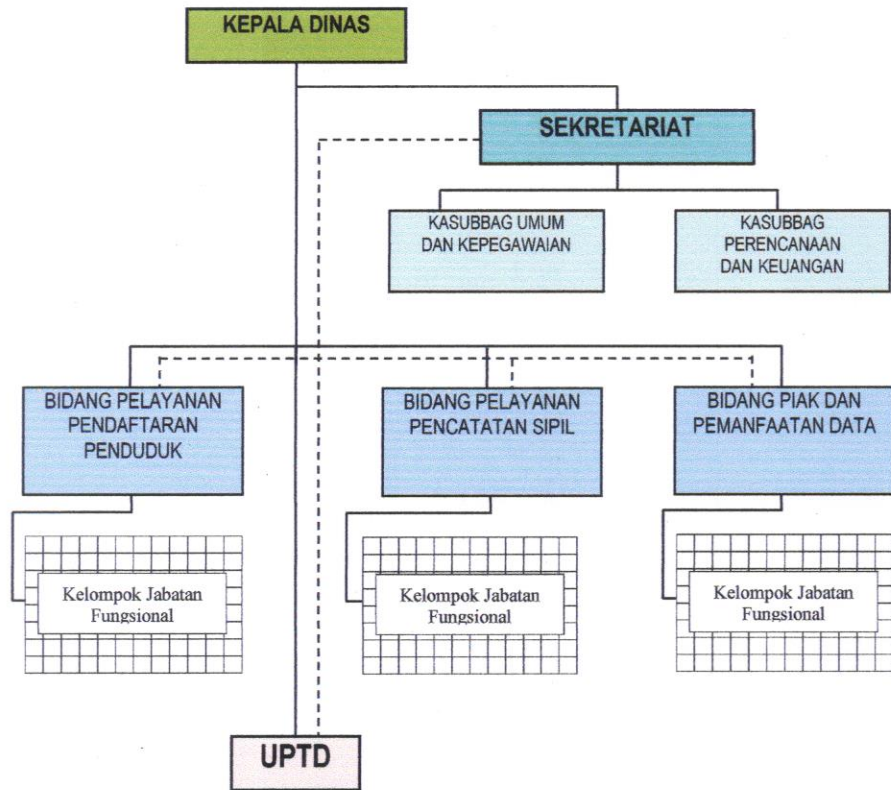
KEPALA DINAS

SEKRETARIAT

KASUBBAG UMUM DAN KEPEGAWAIAN

KASUBBAG PERENCANAAN DAN KEUANGAN

BIDANG PELAYANAN PENDAFTARAN PENDUDUK

BIDANG PELAYANAN PENCATATAN SIPIL

BIDANG PIAK DAN PEMANFAATAN DATA

Kelompok Jabatan Fungsional

Kelompok Jabatan Fungsional

Kelompok Jabatan Fungsional

UPTD